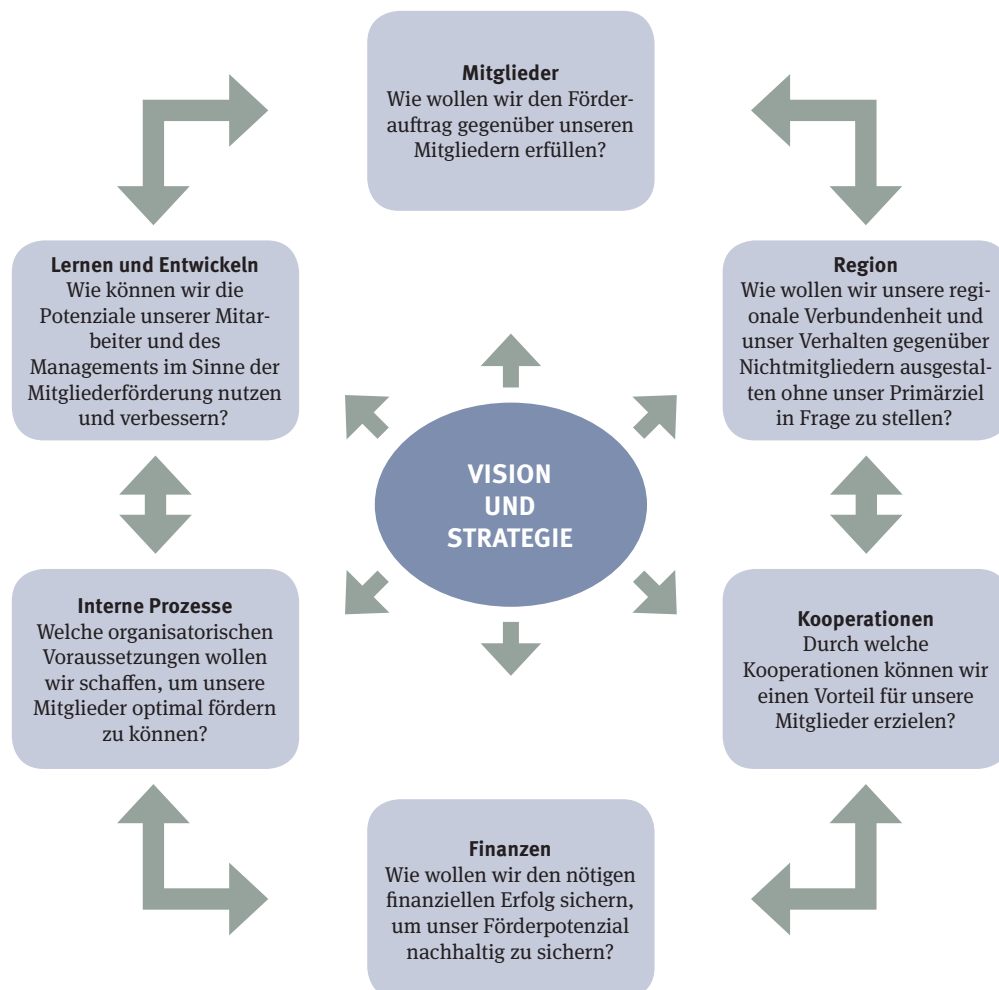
Mitglieder
Wie wollen wir den Förderauftrag gegenüber unseren Mitgliedern erfüllen?

Lernen und Entwickeln
Wie können wir die Potenziale unserer Mitarbeiter und des Managements im Sinne der Mitgliederförderung nutzen und verbessern?

Region
Wie wollen wir unsere regionale Verbundenheit und unser Verhalten gegenüber Nichtmitgliedern ausgestalten ohne unser Primärziel in Frage zu stellen?

VISION UND STRATEGIE

Interne Prozesse
Welche organisatorischen Voraussetzungen wollen wir schaffen, um unsere Mitglieder optimal fördern zu können?

Kooperationen
Durch welche Kooperationen können wir einen Vorteil für unsere Mitglieder erzielen?

Finanzen
Wie wollen wir den nötigen finanziellen Erfolg sichern, um unser Förderpotenzial nachhaltig zu sichern?